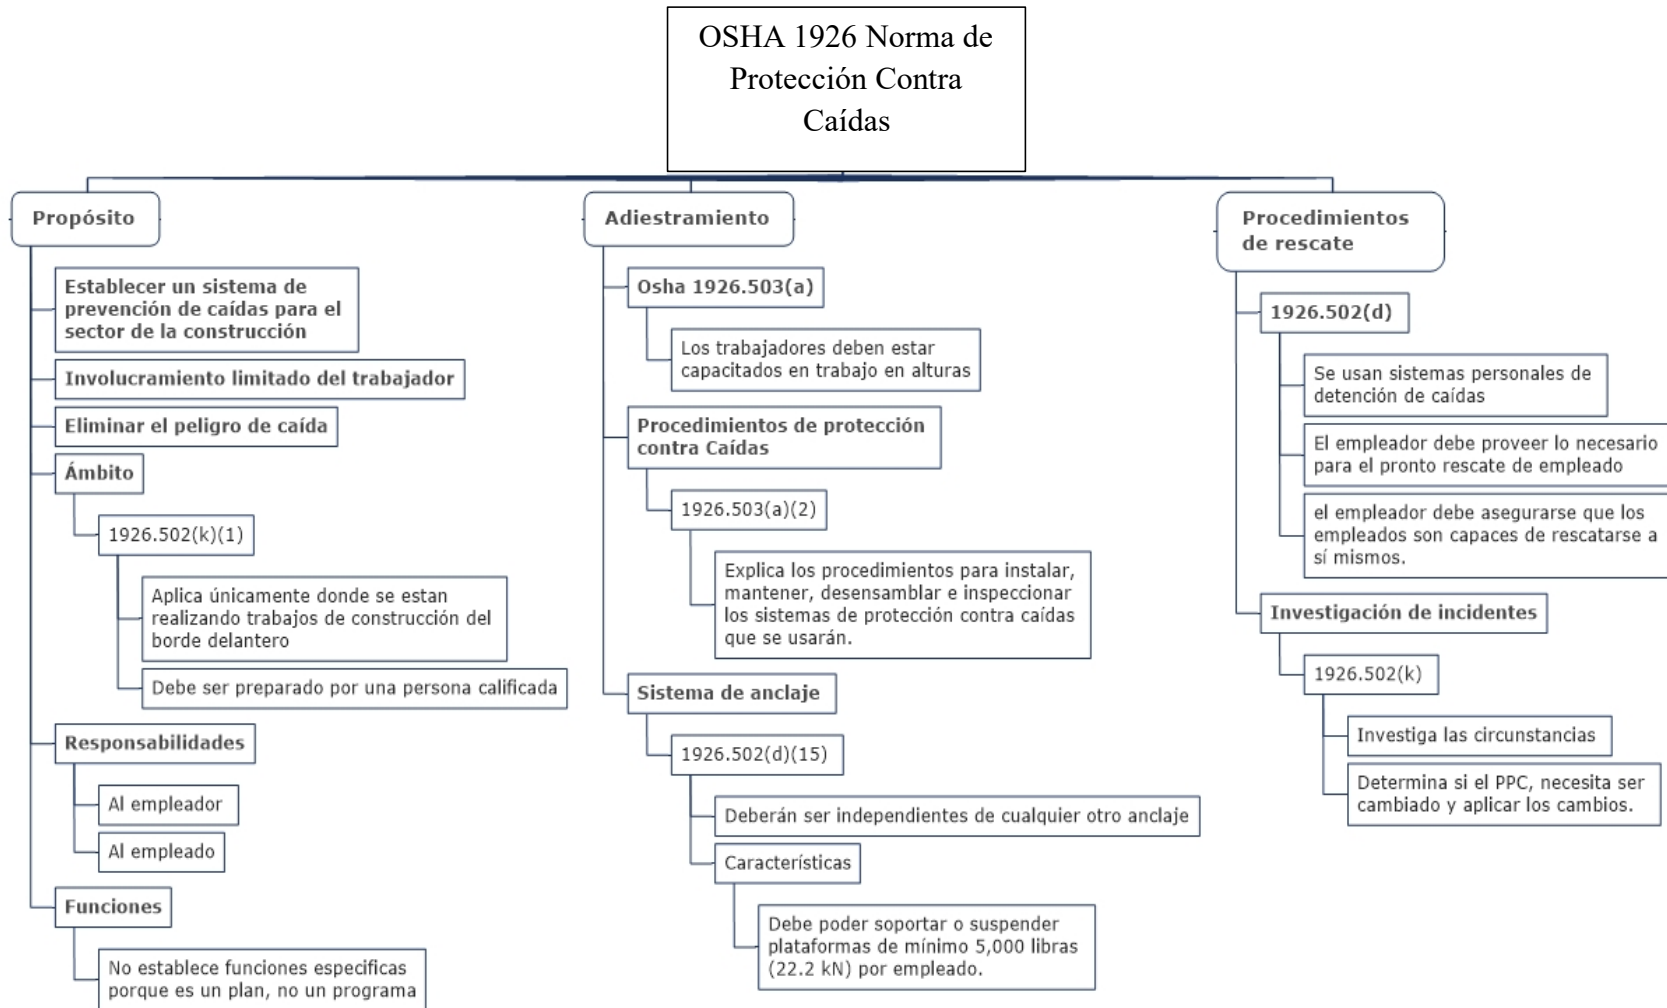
OSHA 1926 Norma de Protección Contra Caídas

Propósito

Establecer un sistema de prevención de caídas para el sector de la construcción

Involucramiento limitado del trabajador

Eliminar el peligro de caída

Ámbito

1926.502(k)(1)

Aplica únicamente donde se estan realizando trabajos de construcción del borde delantero

Debe ser preparado por una persona calificada

Responsabilidades

Al empleador

Al empleado

Funciones

No establece funciones especificas porque es un plan, no un programa

Adiestramiento

Osha 1926.503(a)

Los trabajadores deben estar capacitados en trabajo en alturas

Procedimientos de protección contra Caídas

1926.503(a)(2)

Explica los procedimientos para instalar, mantener, desensamblar e inspeccionar los sistemas de protección contra caídas que se usarán.

Sistema de anclaje

1926.502(d)(15)

Deberán ser independientes de cualquier otro anclaje

Características

Debe poder soportar o suspender plataformas de mínimo 5,000 libras (22.2 kN) por empleado.

Procedimientos de rescate

1926.502(d)

Se usan sistemas personales de detención de caídas

El empleador debe proveer lo necesario para el pronto rescate de empleado

el empleador debe asegurarse que los empleados son capaces de rescatarse a sí mismos.

Investigación de incidentes

1926.502(k)

Investiga las circunstancias

Determina si el PPC, necesita ser cambiado y aplicar los cambios.